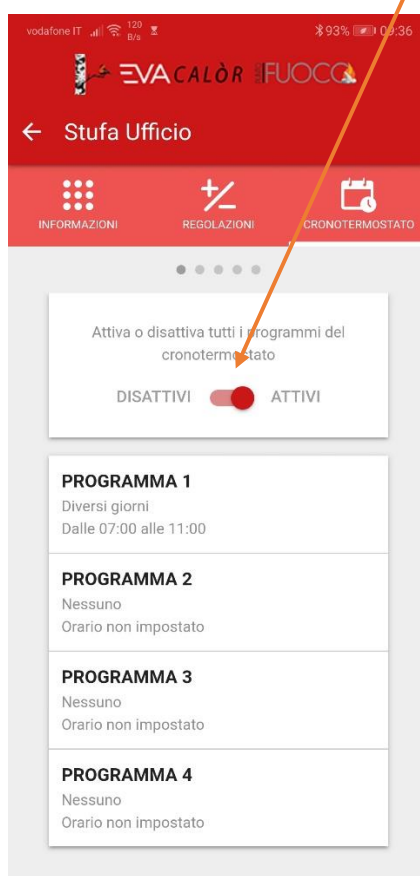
vodafone IT 120 B/s 93% 09:36

EVA CALÒR FUOCO

← Stufa Ufficio

INFORMAZIONI REGOLAZIONI CRONOTERMOSTATO

Attiva o disattiva tutti i programmi del cronotermostato

DISATTIVI ATTIVI

PROGRAMMA 1
Diversi giorni
Dalle 07:00 alle 11:00

PROGRAMMA 2
Nessuno
Orario non impostato

PROGRAMMA 3
Nessuno
Orario non impostato

PROGRAMMA 4
Nessuno
Orario non impostato